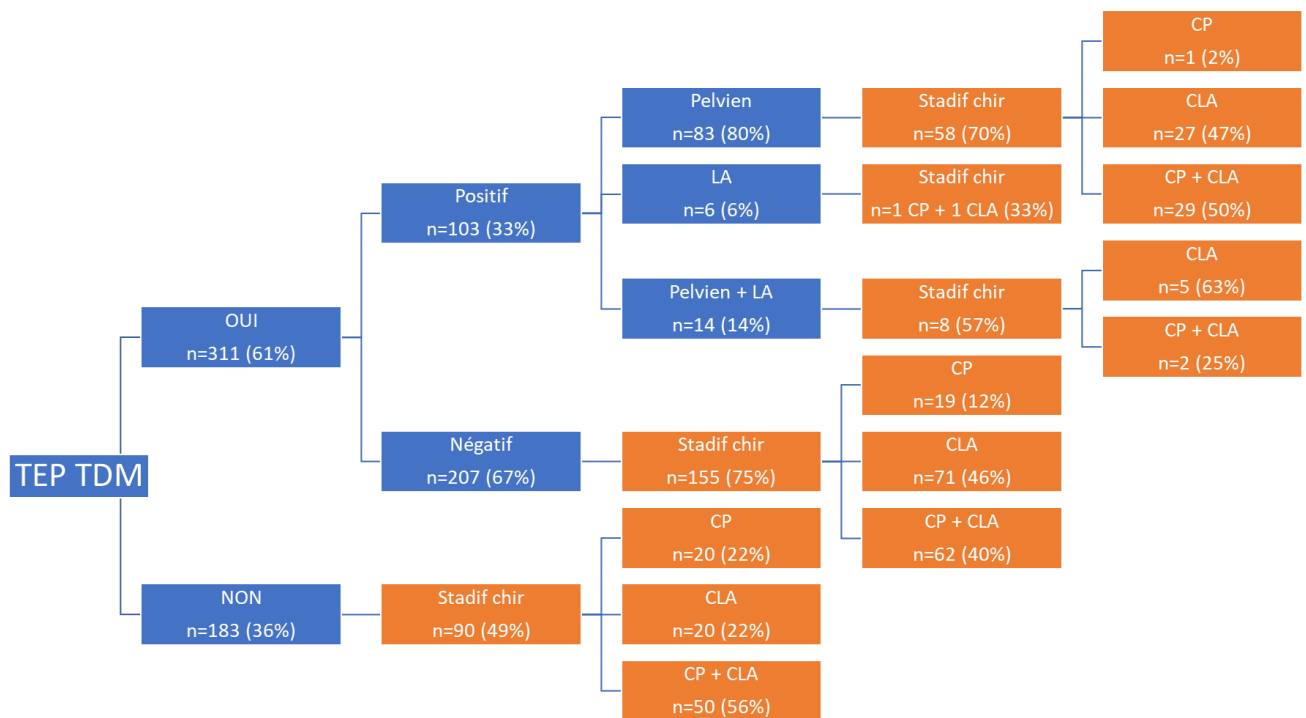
TEP TDM

OUI
n=311 (61%)

Positif
n=103 (33%)

Pelvien
n=83 (80%)

Stadif chir
n=58 (70%)

CP
n=1 (2%)

CLA
n=27 (47%)

CP + CLA
n=29 (50%)

LA
n=6 (6%)

Stadif chir
n=1 CP + 1 CLA (33%)

Pelvien + LA
n=14 (14%)

Stadif chir
n=8 (57%)

CLA
n=5 (63%)

CP + CLA
n=2 (25%)

Négatif
n=207 (67%)

Stadif chir
n=155 (75%)

CP
n=19 (12%)

CLA
n=71 (46%)

CP + CLA
n=62 (40%)

NON
n=183 (36%)

Stadif chir
n=90 (49%)

CP
n=20 (22%)

CLA
n=20 (22%)

CP + CLA
n=50 (56%)